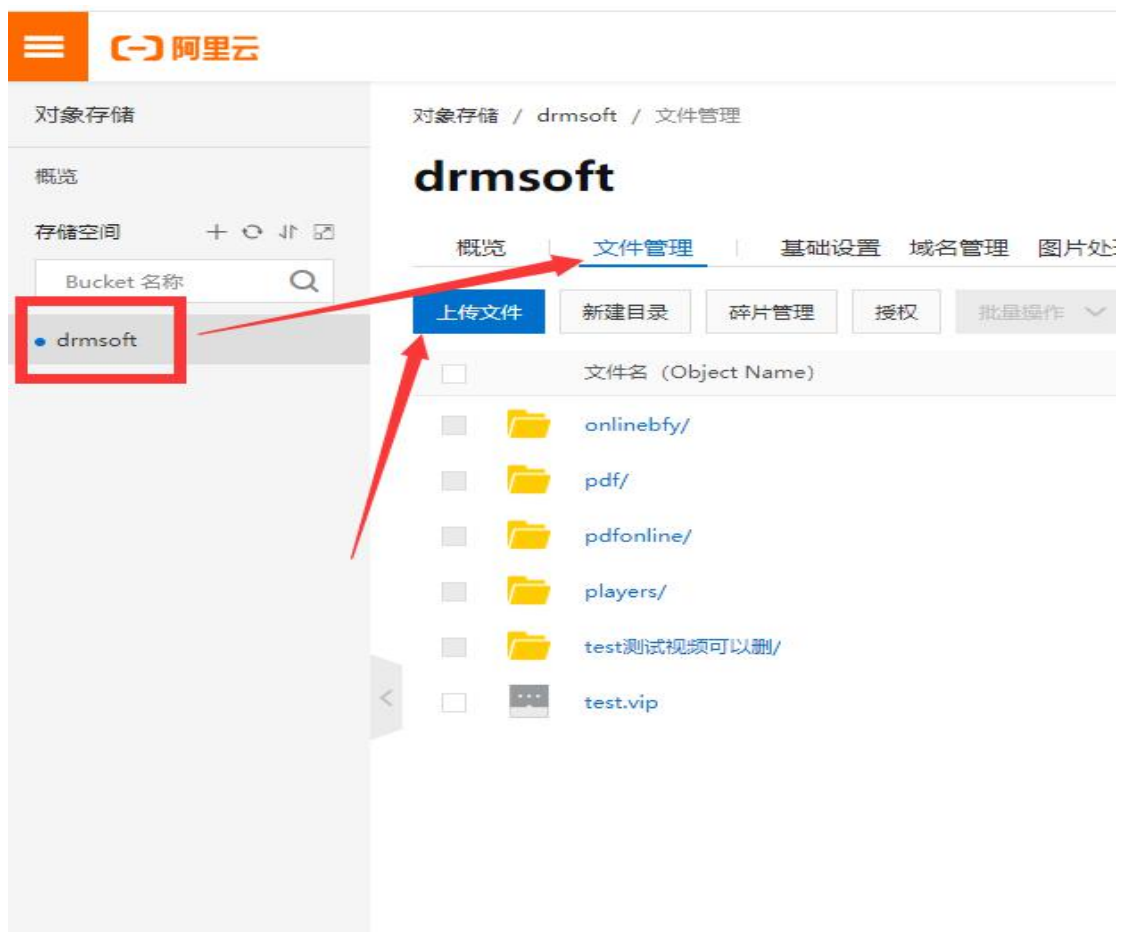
阿里云

对象存储

概览

存储空间

Bucket 名称

drmsoft

对象存储 / drmsoft / 文件管理

drmsoft

概览 | 文件管理 | 基础设置 域名管理 图片处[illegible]

上传文件 新建目录 碎片管理 授权 批量操作

文件名 (Object Name)

onlinebfy/

pdf/

pdfonline/

players/

test测试视频可以删/

test.vip